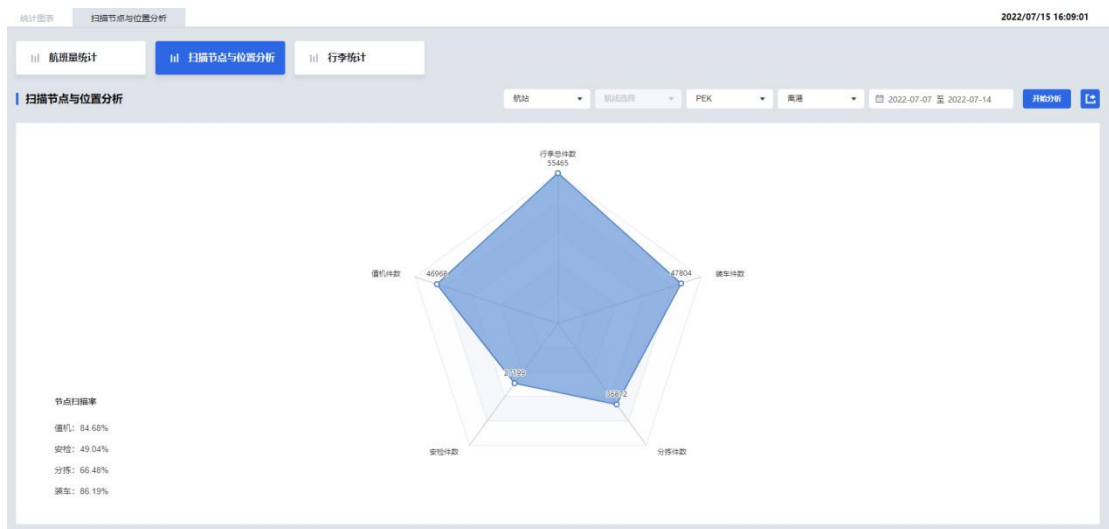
统计图表　扫描节点与位置分析

2022/07/15 16:09:01

航班量统计　扫描节点与位置分析　行李统计

扫描节点与位置分析

航站　航线选择　PEK　离港　2022-07-07 至 2022-07-14　开始分析

行李总件数
55465

值机件数
46968

装车件数
47804

27199

36872

安检件数

分拣件数

节点扫描率

值机：84.68%

安检：49.04%

分拣：66.48%

装车：86.19%